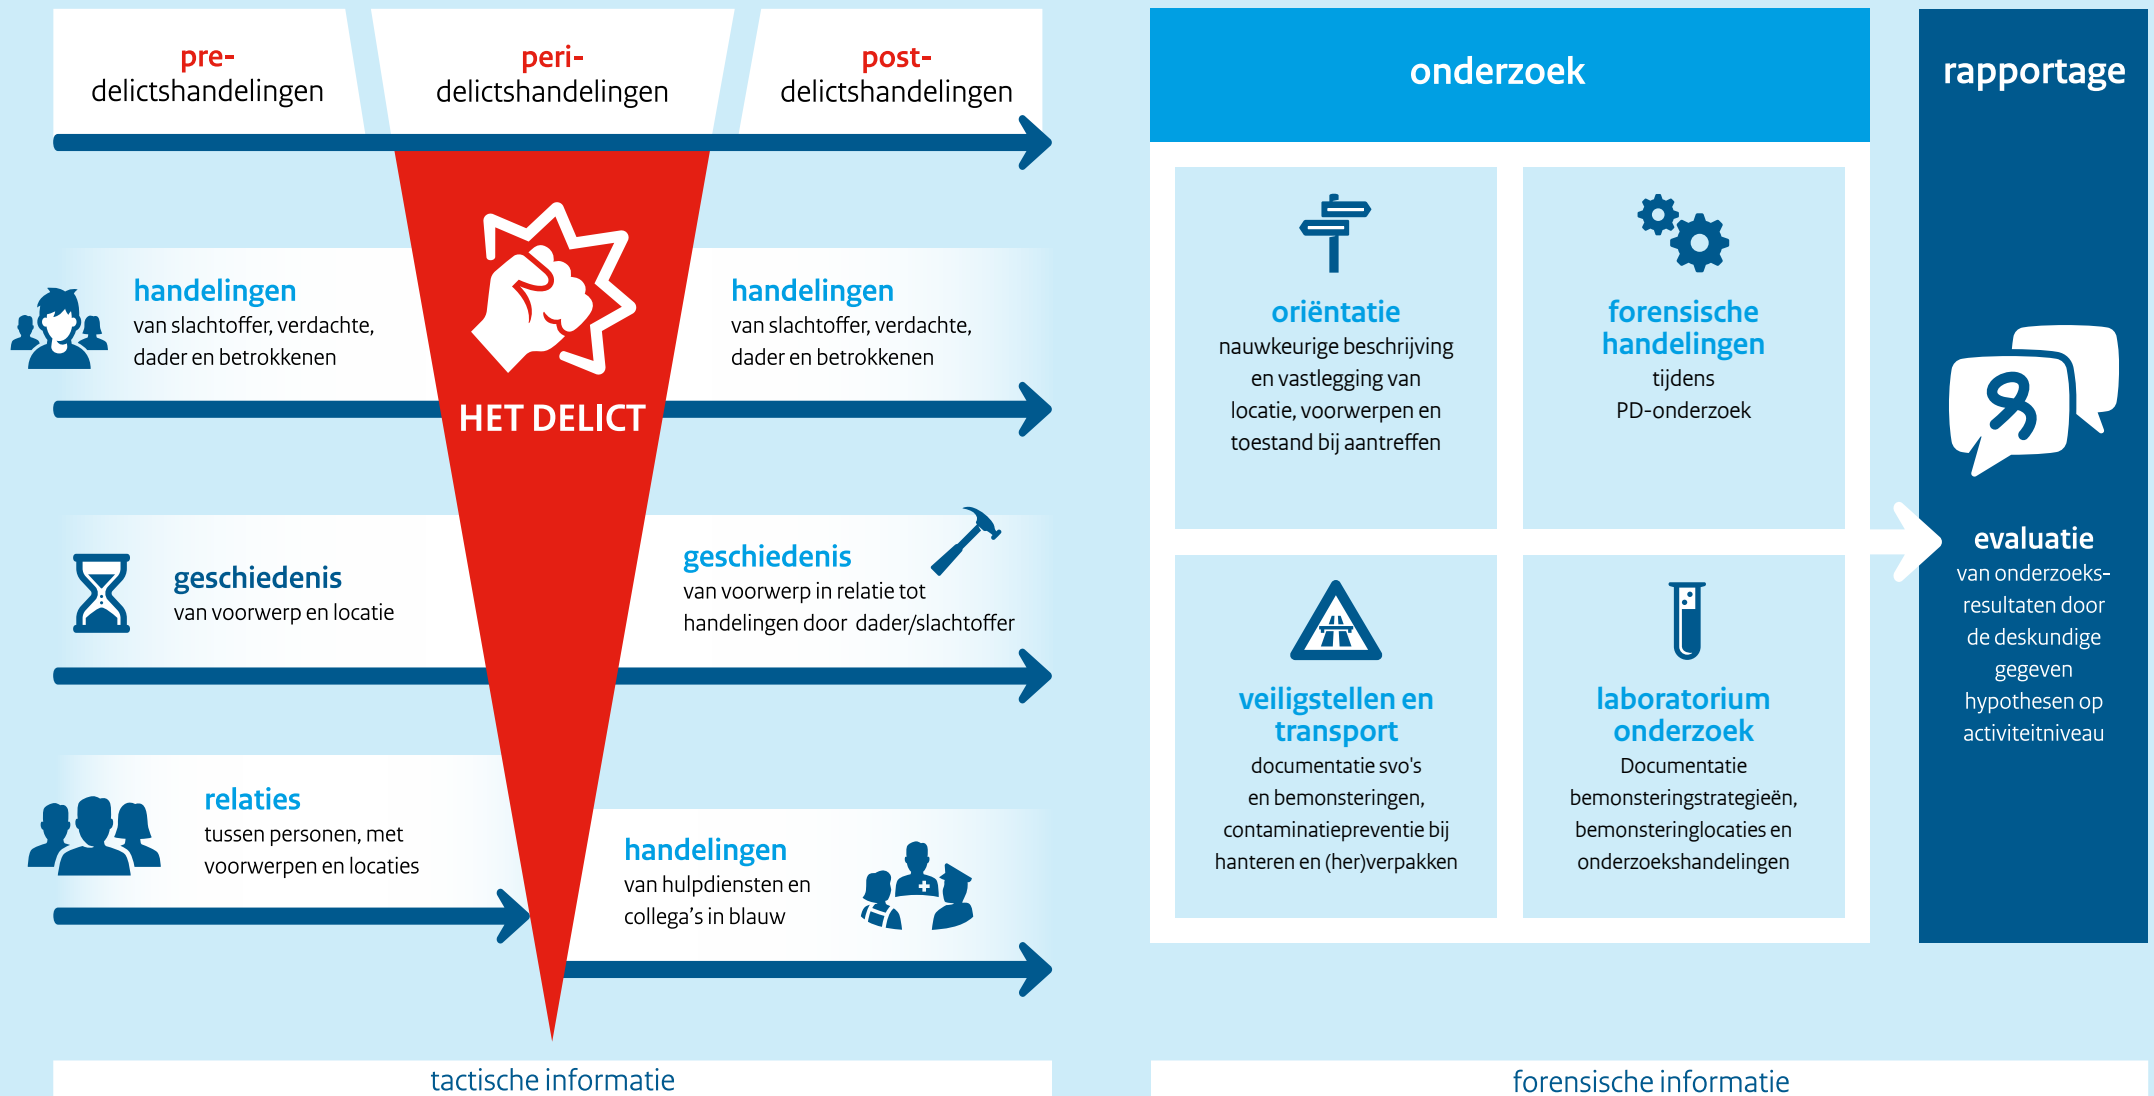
pre-
delictshandelingen

peri-
delictshandelingen

post-
delictshandelingen

handelingen
van slachtoffer, verdachte, dader en betrokkenen

HET DELICT

handelingen
van slachtoffer, verdachte, dader en betrokkenen

geschiedenis
van voorwerp en locatie

geschiedenis
van voorwerp in relatie tot handelingen door dader/slachtoffer

relaties
tussen personen, met voorwerpen en locaties

handelingen
van hulpdiensten en collega's in blauw

tactische informatie

onderzoek

oriëntatie
nauwkeurige beschrijving en vastlegging van locatie, voorwerpen en toestand bij aantreffen

forensische handelingen
tijdens PD-onderzoek

veiligstellen en transport
documentatie svo's en bemonsteringen, contaminatiepreventie bij hanteren en (her)verpakken

laboratorium onderzoek
Documentatie bemonsteringstrategieën, bemonsteringlocaties en onderzoekshandelingen

rapportage

evaluatie
van onderzoeks-resultaten door de deskundige gegeven hypothesen op activiteitniveau

forensische informatie